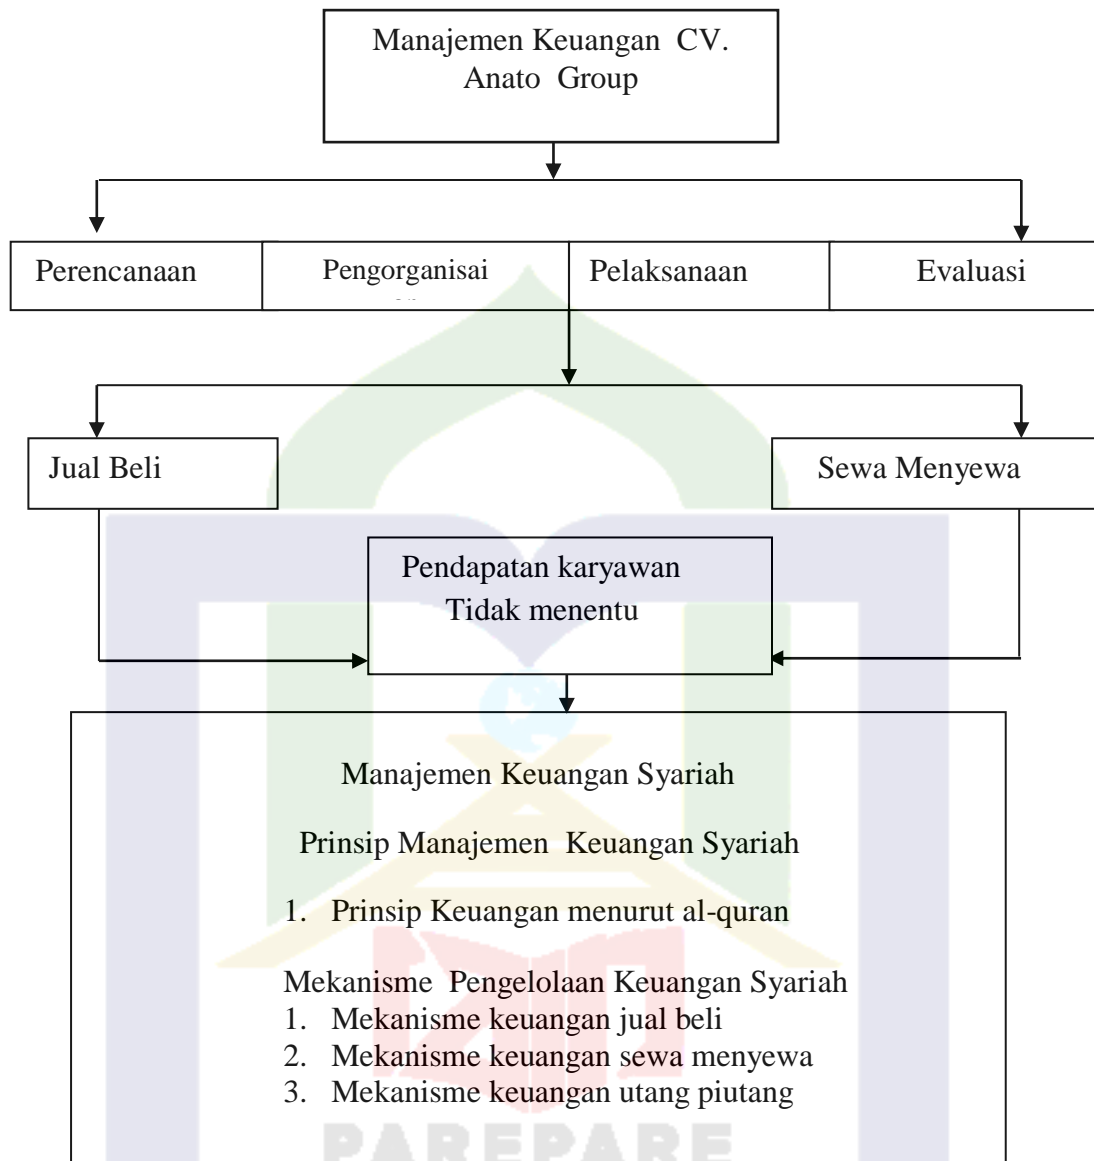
Manajemen Keuangan CV. Anato Group

Perencanaan

Pengorganisai

Pelaksanaan

Evaluasi

Jual Beli

Sewa Menyewa

Pendapatan karyawan Tidak menentu

Manajemen Keuangan Syariah

Prinsip Manajemen Keuangan Syariah

1. Prinsip Keuangan menurut al-quran

Mekanisme Pengelolaan Keuangan Syariah
1. Mekanisme keuangan jual beli
2. Mekanisme keuangan sewa menyewa
3. Mekanisme keuangan utang piutang

PAREPARE